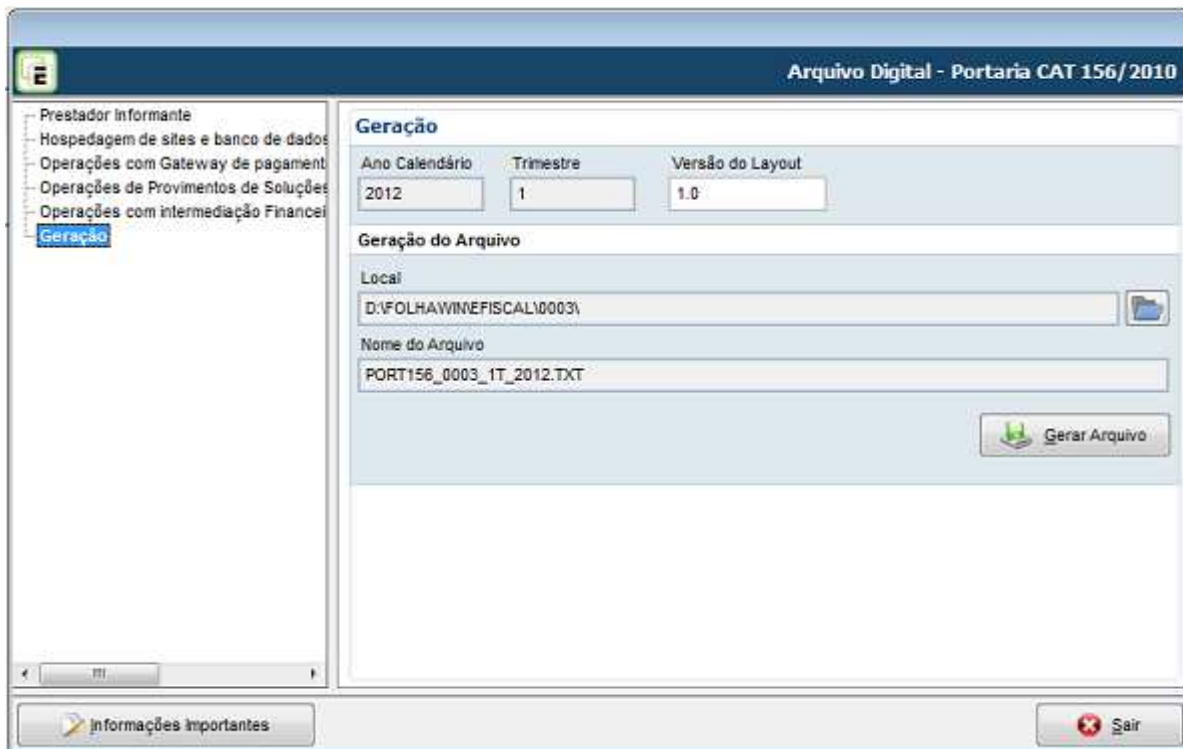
E

Arquivo Digital - Portaria CAT 156/2010

Prestador Informante
Hospedagem de sites e banco de dados
Operações com Gateway de pagament
Operações de Provimentos de Soluções
Operações com intermediação Financei
Geração

Geração

Ano Calendário
2012

Trimestre
1

Versão do Layout
1.0

Geração do Arquivo

Local
D:\FOLHAWIN\EFISCAL\0003\

Nome do Arquivo
PORT156_0003_1T_2012.TXT

Gerar Arquivo

Informações Importantes

Sair